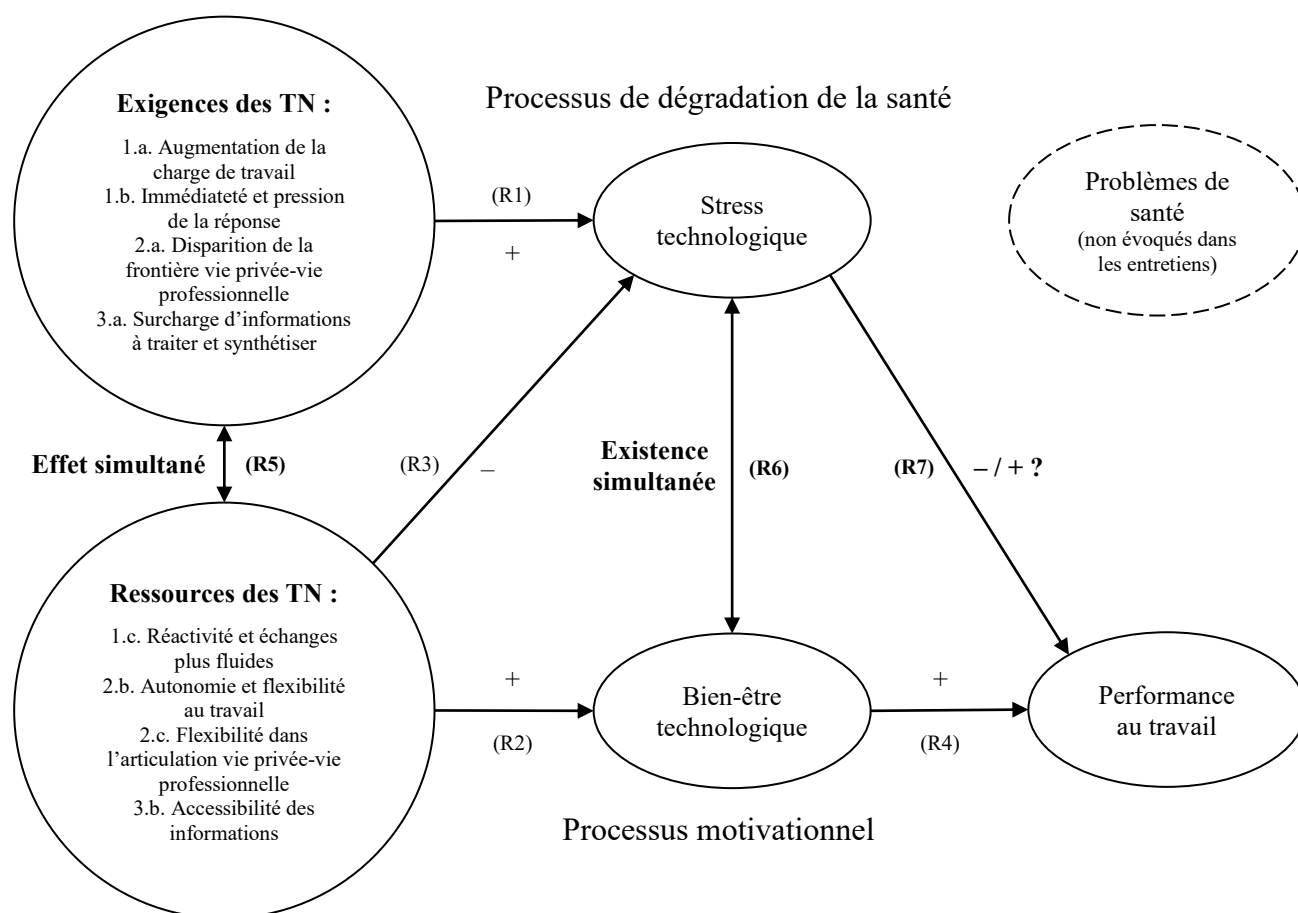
Exigences des TN :

1.a. Augmentation de la charge de travail
1.b. Immédiateté et pression de la réponse
2.a. Disparition de la frontière vie privée-vie professionnelle
3.a. Surcharge d'informations à traiter et synthétiser

Processus de dégradation de la santé

(R1)
+

Stress technologique

Problèmes de santé
(non évoqués dans les entretiens)

Effet simultané (R5)

(R3) –

Existence simultanée (R6)

(R7) – / + ?

Ressources des TN :

1.c. Réactivité et échanges plus fluides
2.b. Autonomie et flexibilité au travail
2.c. Flexibilité dans l'articulation vie privée-vie professionnelle
3.b. Accessibilité des informations

+
(R2)

Bien-être technologique

+
(R4)

Performance au travail

Processus motivationnel